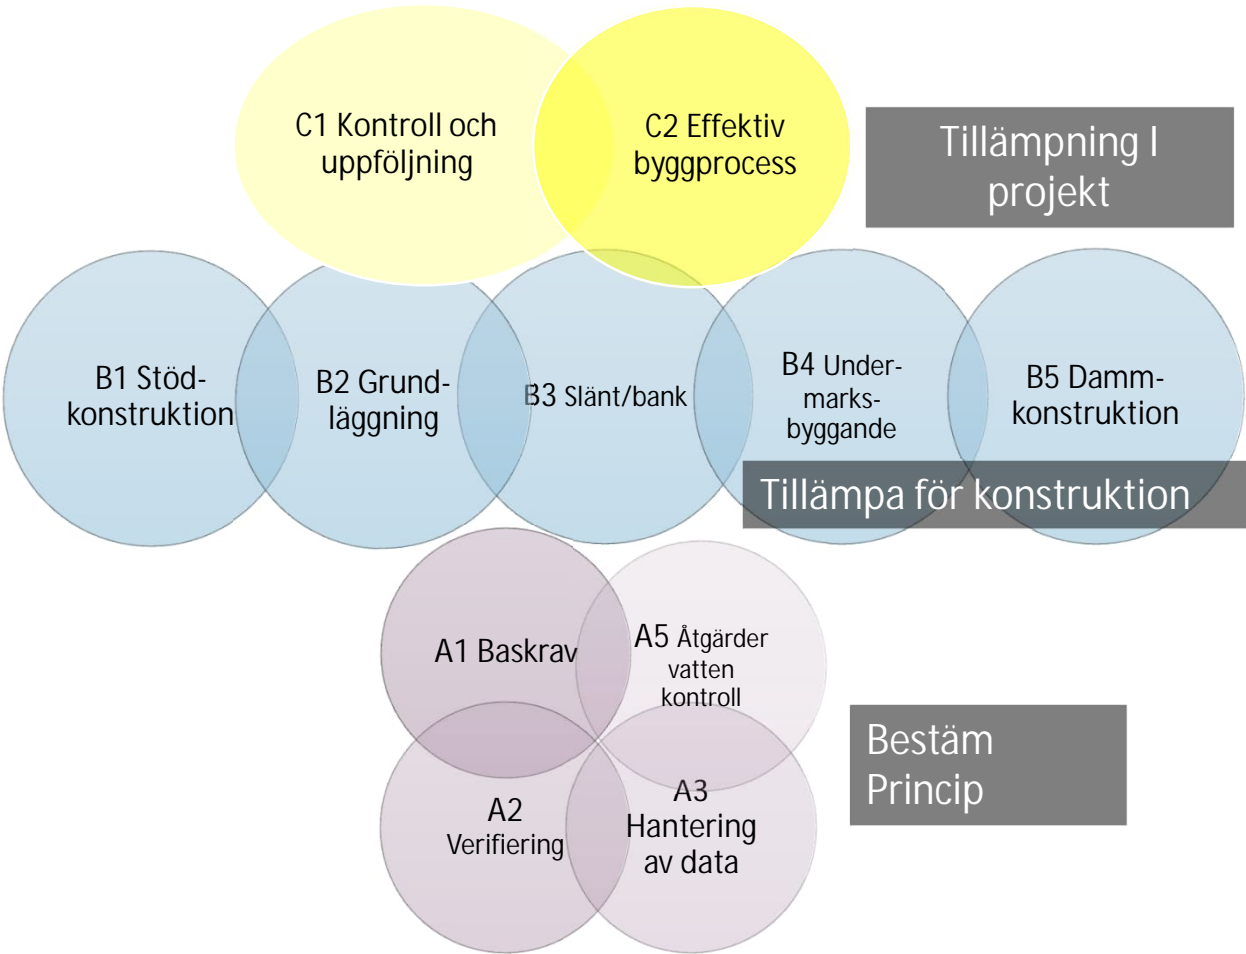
C1 Kontroll och uppföljning

C2 Effektiv byggprocess

Tillämpning I projekt

B1 Stöd-konstruktion

B2 Grund-läggning

B3 Slänt/bank

B4 Under-marks-byggande

B5 Damm-konstruktion

Tillämpa för konstruktion

A1 Baskrav

A5 Åtgärder vatten kontroll

Bestäm Princip

A2 Verifiering

A3 Hantering av data